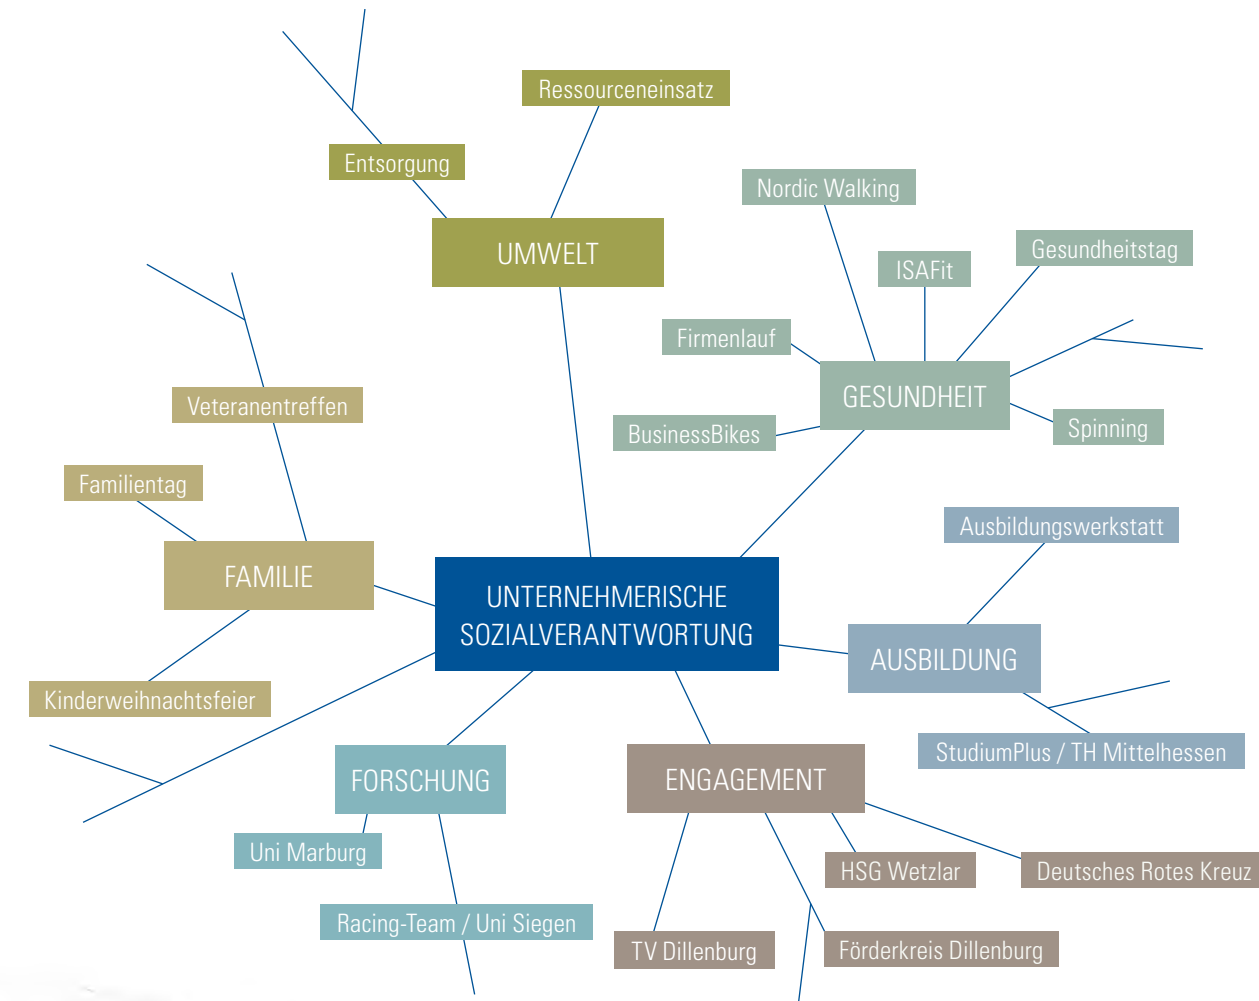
Ressourceneinsatz

Entsorgung

UMWELT

Nordic Walking

ISAFit

Gesundheitstag

Firmenlauf

GESUNDHEIT

Spinning

BusinessBikes

Veteranentreffen

Familientag

FAMILIE

UNTERNEHMERISCHE SOZIALVERANTWORTUNG

Ausbildungswerkstatt

AUSBILDUNG

Kinderweihnachtsfeier

StudiumPlus / TH Mittelhessen

FORSCHUNG

ENGAGEMENT

Uni Marburg

HSG Wetzlar

Deutsches Rotes Kreuz

Racing-Team / Uni Siegen

TV Dillenburg

Förderkreis Dillenburg